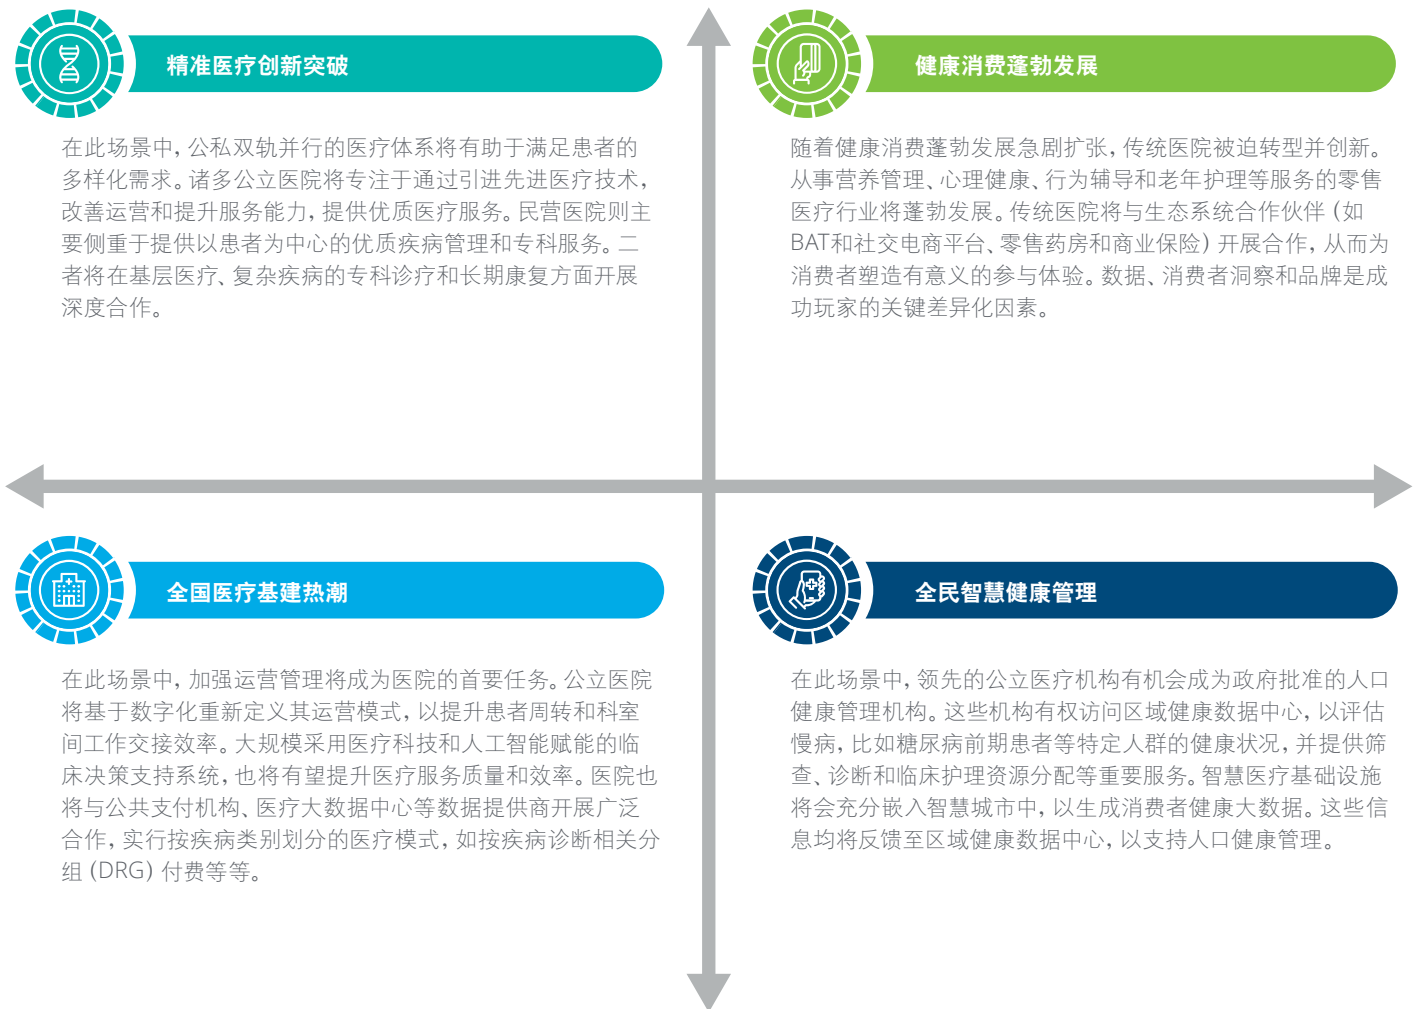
精准医疗创新突破

在此场景中，公私双轨并行的医疗体系将有助于满足患者的多样化需求。诸多公立医院将专注于通过引进先进医疗技术，改善运营和提升服务能力，提供优质医疗服务。民营医院则主要侧重于提供以患者为中心的优质疾病管理和专科服务。二者将在基层医疗、复杂疾病的专科诊疗和长期康复方面开展深度合作。

健康消费蓬勃发展

随着健康消费蓬勃发展急剧扩张，传统医院被迫转型并创新。从事营养管理、心理健康、行为辅导和老年护理等服务的零售医疗行业将蓬勃发展。传统医院将与生态系统合作伙伴（如BAT和社交电商平台、零售药房和商业保险）开展合作，从而为消费者塑造有意义的参与体验。数据、消费者洞察和品牌是成功玩家的关键差异化因素。

全国医疗基建热潮

在此场景中，加强运营管理将成为医院的首要任务。公立医院将基于数字化重新定义其运营模式，以提升患者周转和科室间工作交接效率。大规模采用医疗科技和人工智能赋能的临床决策支持系统，也将有望提升医疗服务质量和效率。医院也将与公共支付机构、医疗大数据中心等数据提供商开展广泛合作，实行按疾病类别划分的医疗模式，如按疾病诊断相关分组（DRG）付费等等。

全民智慧健康管理

在此场景中，领先的公立医疗机构有机会成为政府批准的人口健康管理机构。这些机构有权访问区域健康数据中心，以评估慢病，比如糖尿病前期患者等特定人群的健康状况，并提供筛查、诊断和临床护理资源分配等重要服务。智慧医疗基础设施将会充分嵌入智慧城市中，以生成消费者健康大数据。这些信息均将反馈至区域健康数据中心，以支持人口健康管理。